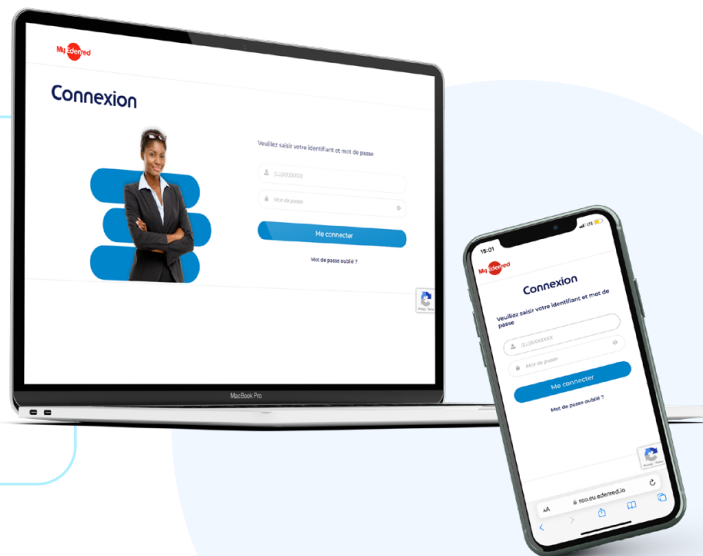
My edenred

Connexion

Veuillez saisir votre identifiant et mot de passe

CLI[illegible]

Mot de passe

Me connecter

Mot de passe oublié ?

MacBook Pro

15:01

My edenred

Connexion

Veuillez saisir votre identifiant et mot de passe

CLIXXXXXXX

Mot de passe

Me connecter

Mot de passe oublié ?

AA

sso.eu.edenred.io